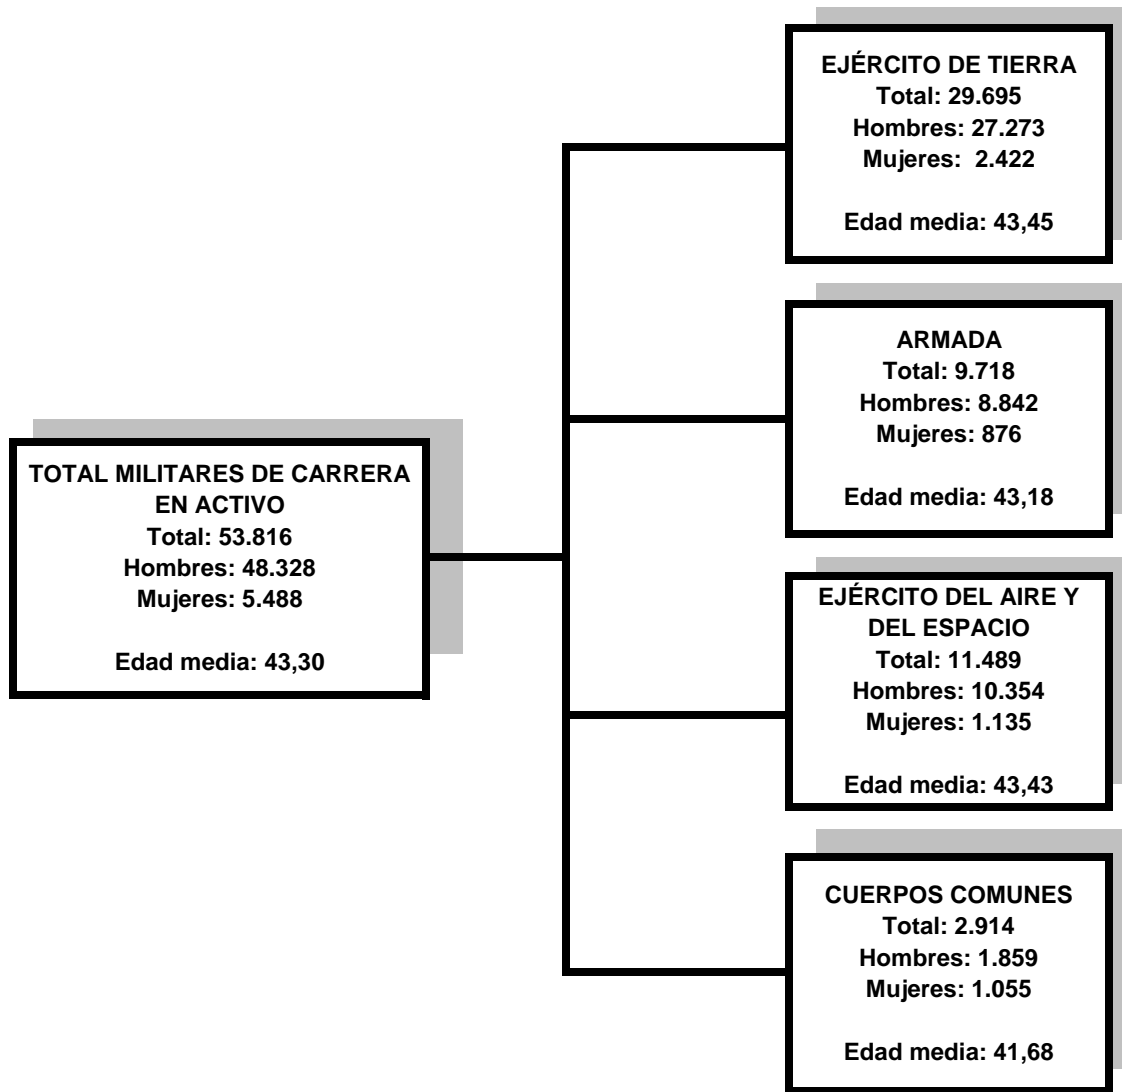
TOTAL MILITARES DE CARRERA EN ACTIVO
Total: 53.816
Hombres: 48.328
Mujeres: 5.488

Edad media: 43,30

EJÉRCITO DE TIERRA
Total: 29.695
Hombres: 27.273
Mujeres: 2.422

Edad media: 43,45

ARMADA
Total: 9.718
Hombres: 8.842
Mujeres: 876

Edad media: 43,18

EJÉRCITO DEL AIRE Y DEL ESPACIO
Total: 11.489
Hombres: 10.354
Mujeres: 1.135

Edad media: 43,43

CUERPOS COMUNES
Total: 2.914
Hombres: 1.859
Mujeres: 1.055

Edad media: 41,68